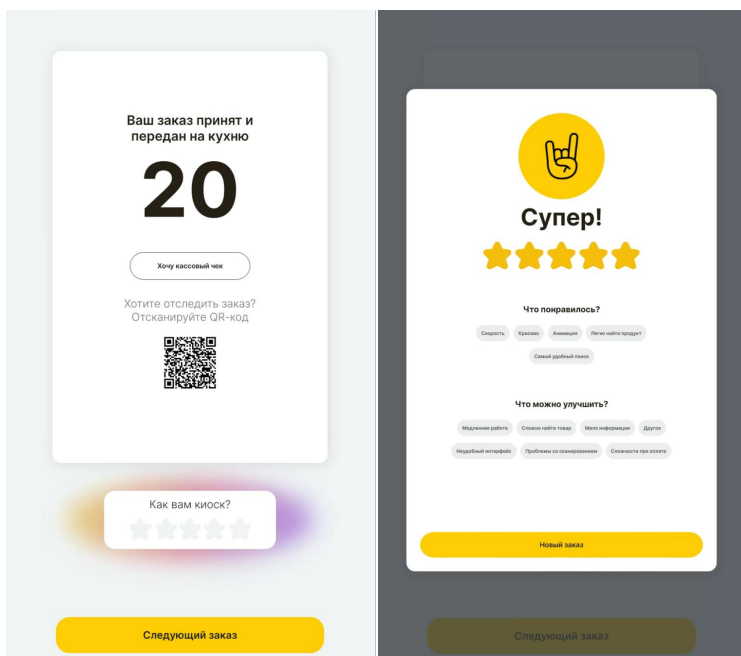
Ваш заказ принят и передан на кухню

20

Хочу кассовый чек

Хотите отследить заказ? Отсканируйте QR-код

Как вам киоск?

Следующий заказ

Супер!

Что понравилось?

Скорость
Красиво
Анимация
Легко найти продукт
Самый удобный поиск

Что можно улучшить?

Медленная работа
Сложно найти товар
Мало информации
Другое
Неудобный интерфейс
Проблемы со сканированием
Сложности при оплате

Новый заказ

Следующий заказ